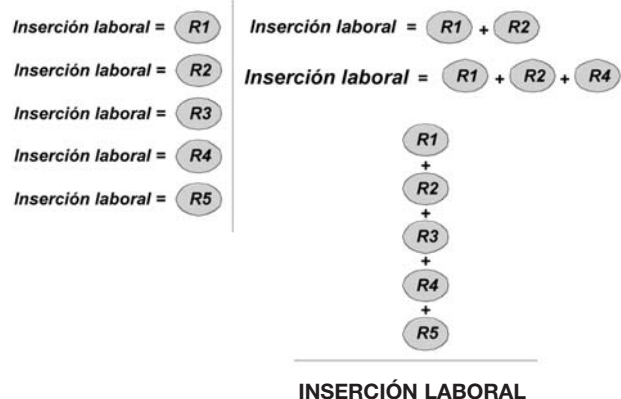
Inserción laboral = R1

Inserción laboral = R2

Inserción laboral = R3

Inserción laboral = R4

Inserción laboral = R5

Inserción laboral = R1 + R2

Inserción laboral = R1 + R2 + R4

R1
+
R2
+
R3
+
R4
+
R5

INSERCIÓN LABORAL